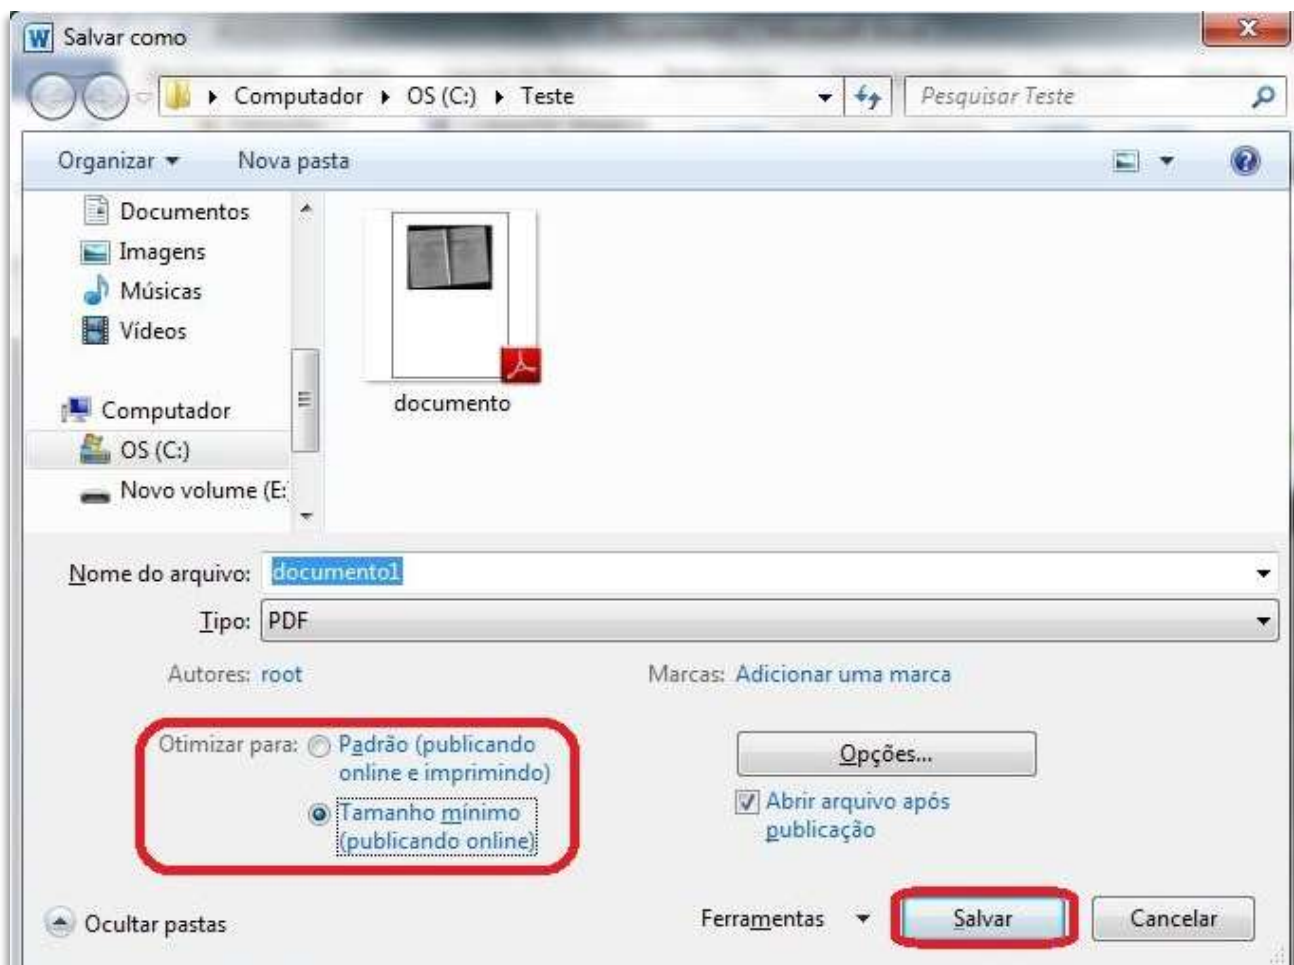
Salvar como

Computador ▸ OS (C:) ▸ Teste

Pesquisar Teste

Organizar ▾ Nova pasta

Documentos
Imagens
Músicas
Vídeos

Computador
OS (C:)
Novo volume (E:

documento

Nome do arquivo: documento1

Tipo: PDF

Autores: root

Marcas: Adicionar uma marca

Otimizar para: Padrão (publicando online e imprimindo)

Tamanho mínimo (publicando online)

Opções...

Abrir arquivo após publicação

Ocultar pastas

Ferramentas ▾

Salvar

Cancelar